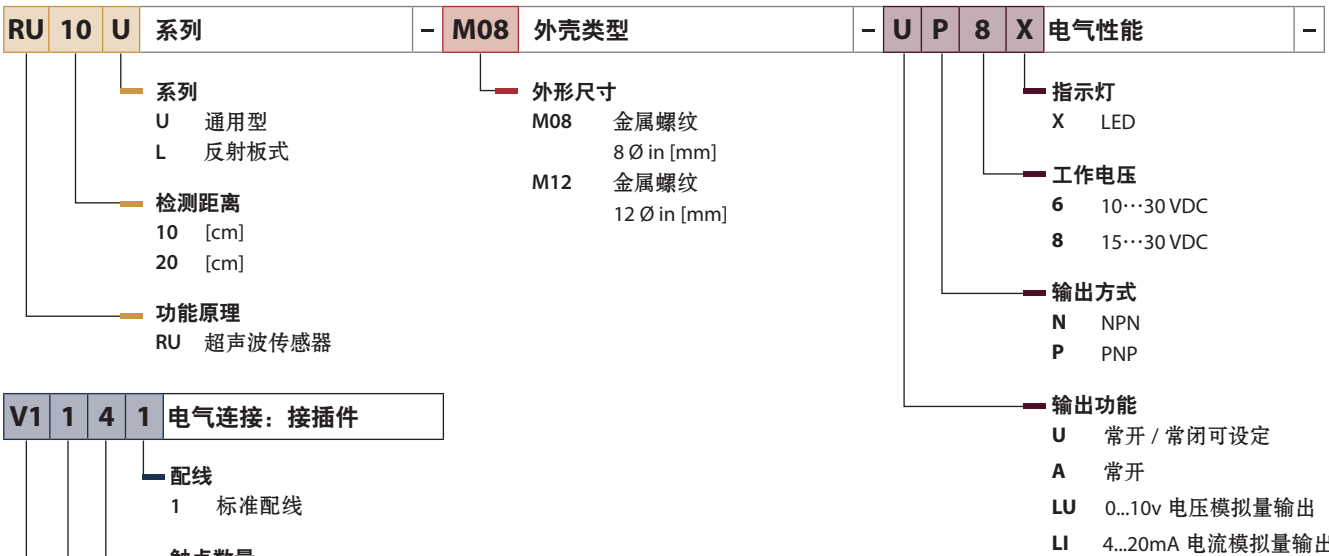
RU 10 U 系列 – M08 外壳类型 – U P 8 X 电气性能 –

系列
U 通用型
L 反射板式

检测距离
10 [cm]
20 [cm]

功能原理
RU 超声波传感器

外形尺寸
M08 金属螺纹
8 Ø in [mm]
M12 金属螺纹
12 Ø in [mm]

指示灯
X LED

工作电压
6 10…30 VDC
8 15…30 VDC

输出方式
N NPN
P PNP

输出功能
U 常开 / 常闭可设定
A 常开
LU 0...10v 电压模拟量输出
LI 4...20mA 电流模拟量输出

V1 1 4 1 电气连接：接插件

配线
1 标准配线

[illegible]